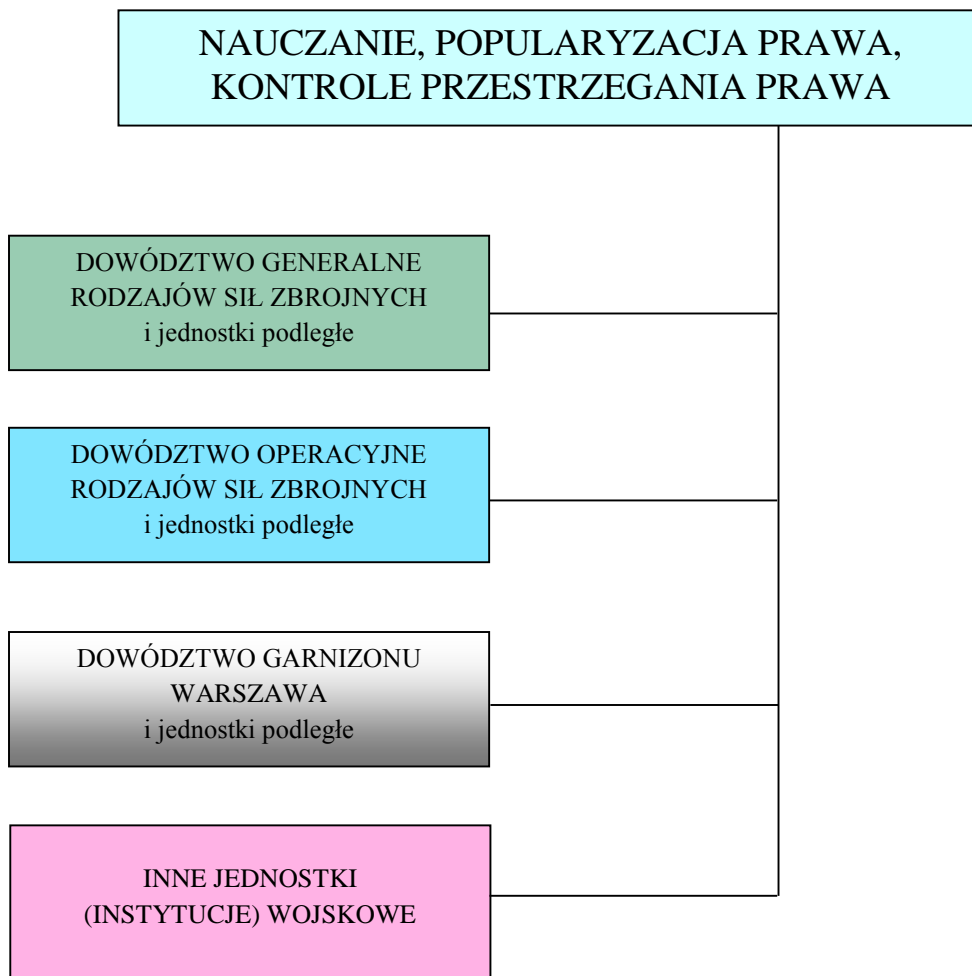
NAUCZANIE, POPULARYZACJA PRAWA, KONTROLE PRZESTRZEGANIA PRAWA

DOWÓDZTWO GENERALNE RODZAJÓW SIŁ ZBROJNYCH
i jednostki podległe

DOWÓDZTWO OPERACYJNE RODZAJÓW SIŁ ZBROJNYCH
i jednostki podległe

DOWÓDZTWO GARNIZONU WARSZAWA
i jednostki podległe

INNE JEDNOSTKI (INSTYTUCJE) WOJSKOWE